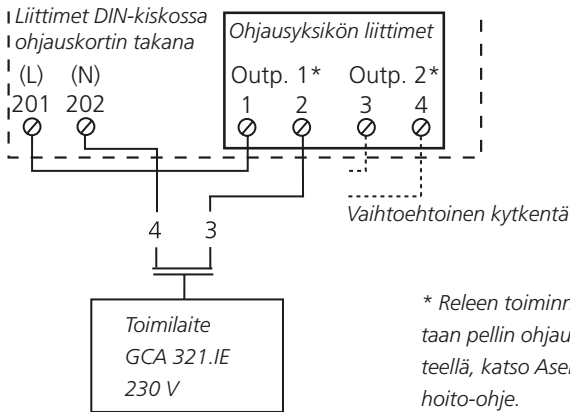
Liittimet DIN-kiskossa ohjauskortin takana

(L) (N)
201 202

Ohjausyksikön liittimet

Outp. 1* Outp. 2*
1 2 3 4

Vaihtoehtoinen kytkentä

4 3

Toimilaite
GCA 321.IE
230 V

* Releen toiminn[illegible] taan pellin ohjau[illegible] teellä, katso Ase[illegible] hoito-ohje.